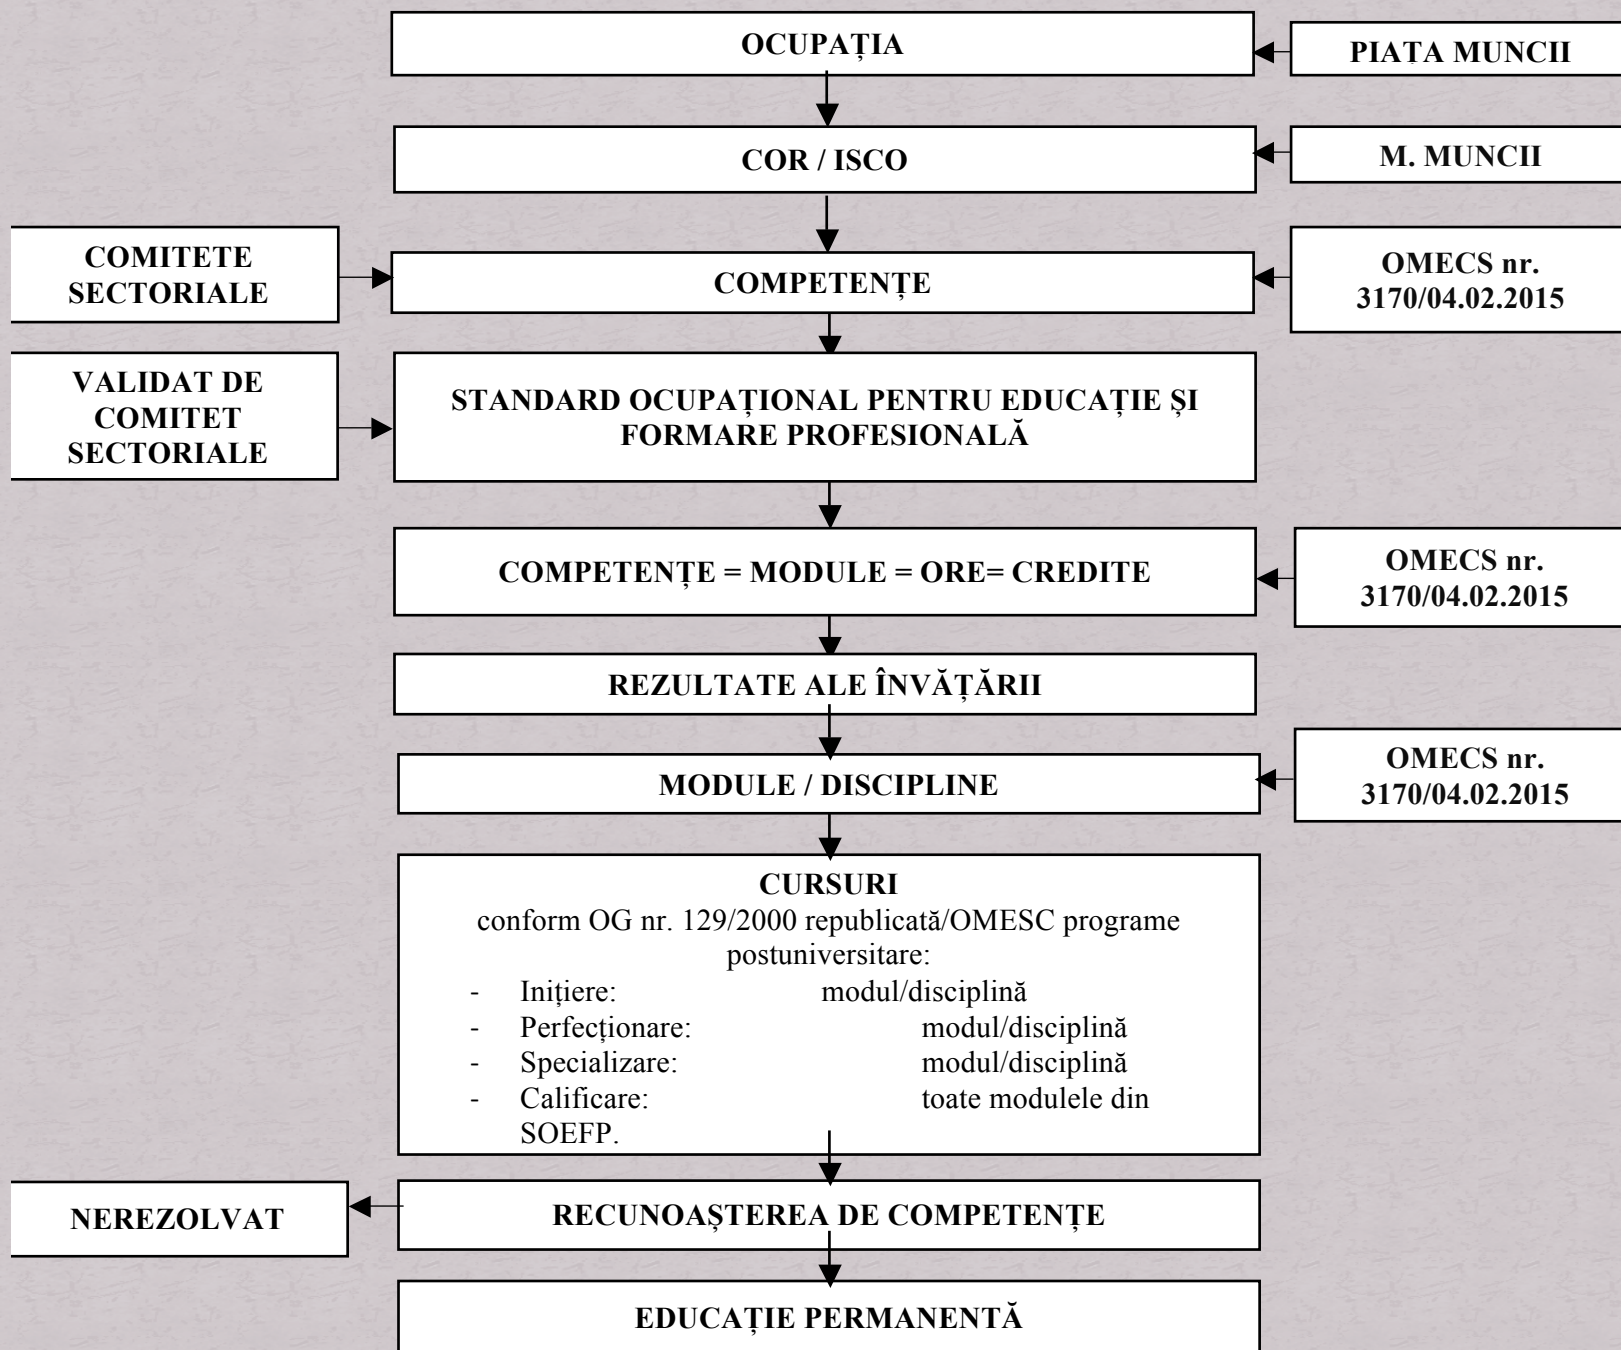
OCUPAȚIA

PIATA MUNCII

COR / ISCO

M. MUNCII

COMITETE SECTORIALE

COMPETENȚE

OMECS nr. 3170/04.02.2015

VALIDAT DE COMITET SECTORIALE

STANDARD OCUPAȚIONAL PENTRU EDUCAȚIE ȘI FORMARE PROFESIONALĂ

COMPETENȚE = MODULE = ORE= CREDITE

OMECS nr. 3170/04.02.2015

REZULTATE ALE ÎNVĂȚĂRII

MODULE / DISCIPLINE

OMECS nr. 3170/04.02.2015

CURSURI
conform OG nr. 129/2000 republicată/OMESC programe postuniversitare:
- Inițiere: modul/disciplină
- Perfecționare: modul/disciplină
- Specializare: modul/disciplină
- Calificare: toate modulele din SOEFP.

NEREZOLVAT

RECUNOAȘTEREA DE COMPETENȚE

EDUCAȚIE PERMANENTĂ